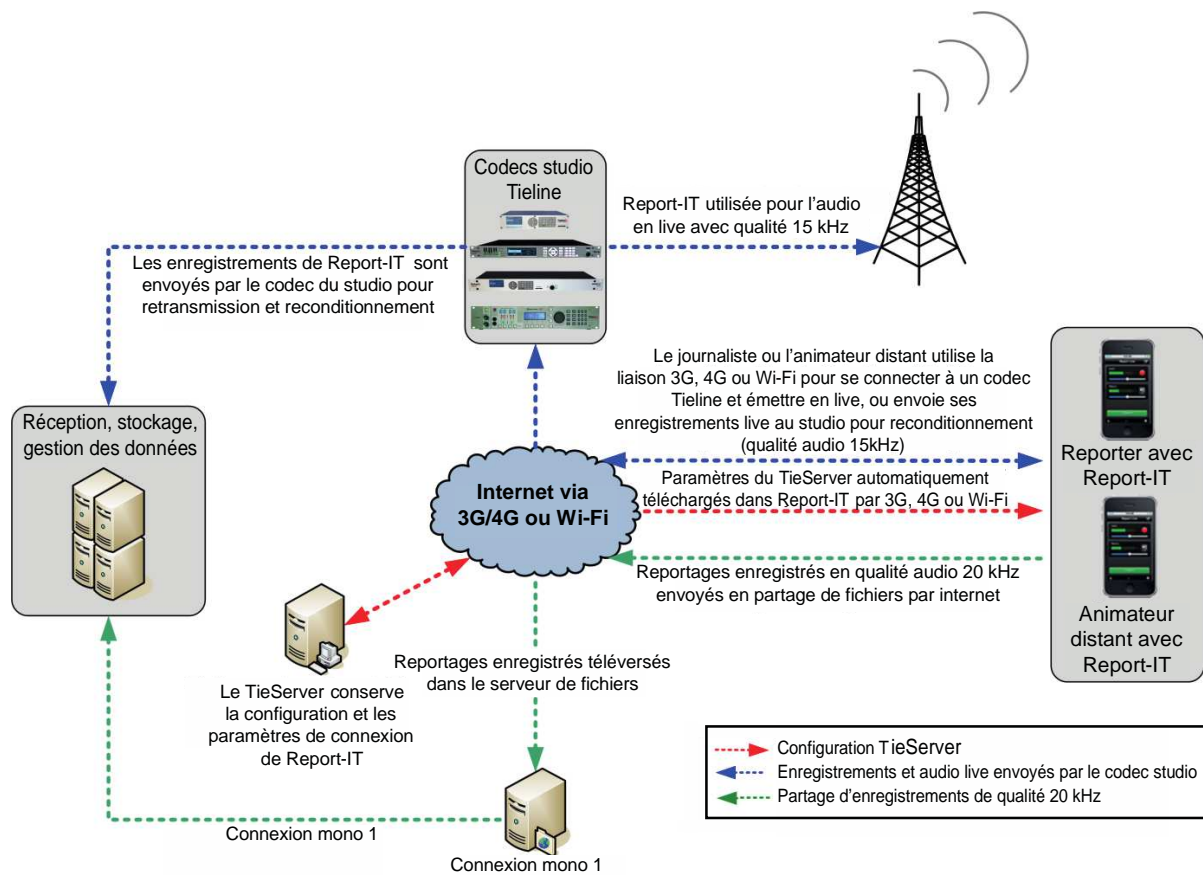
Codecs studio Tieline

Report-IT utilisée pour l'audio en live avec qualité 15 kHz

Les enregistrements de Report-IT sont envoyés par le codec du studio pour retransmission et reconditionnement

Réception, stockage, gestion des données

Le journaliste ou l'animateur distant utilise la liaison 3G, 4G ou Wi-Fi pour se connecter à un codec Tieline et émettre en live, ou envoie ses enregistrements live au studio pour reconditionnement (qualité audio 15kHz)

Reporter avec Report-IT

Internet via 3G/4G ou Wi-Fi

Paramètres du TieServer automatiquement téléchargés dans Report-IT par 3G, 4G ou Wi-Fi

Reportages enregistrés en qualité audio 20 kHz envoyés en partage de fichiers par internet

Animateur distant avec Report-IT

Reportages enregistrés téléversés dans le serveur de fichiers

Le TieServer conserve la configuration et les paramètres de connexion de Report-IT

Configuration TieServer
Enregistrements et audio live envoyés par le codec studio
Partage d'enregistrements de qualité 20 kHz

Connexion mono 1

Connexion mono 1